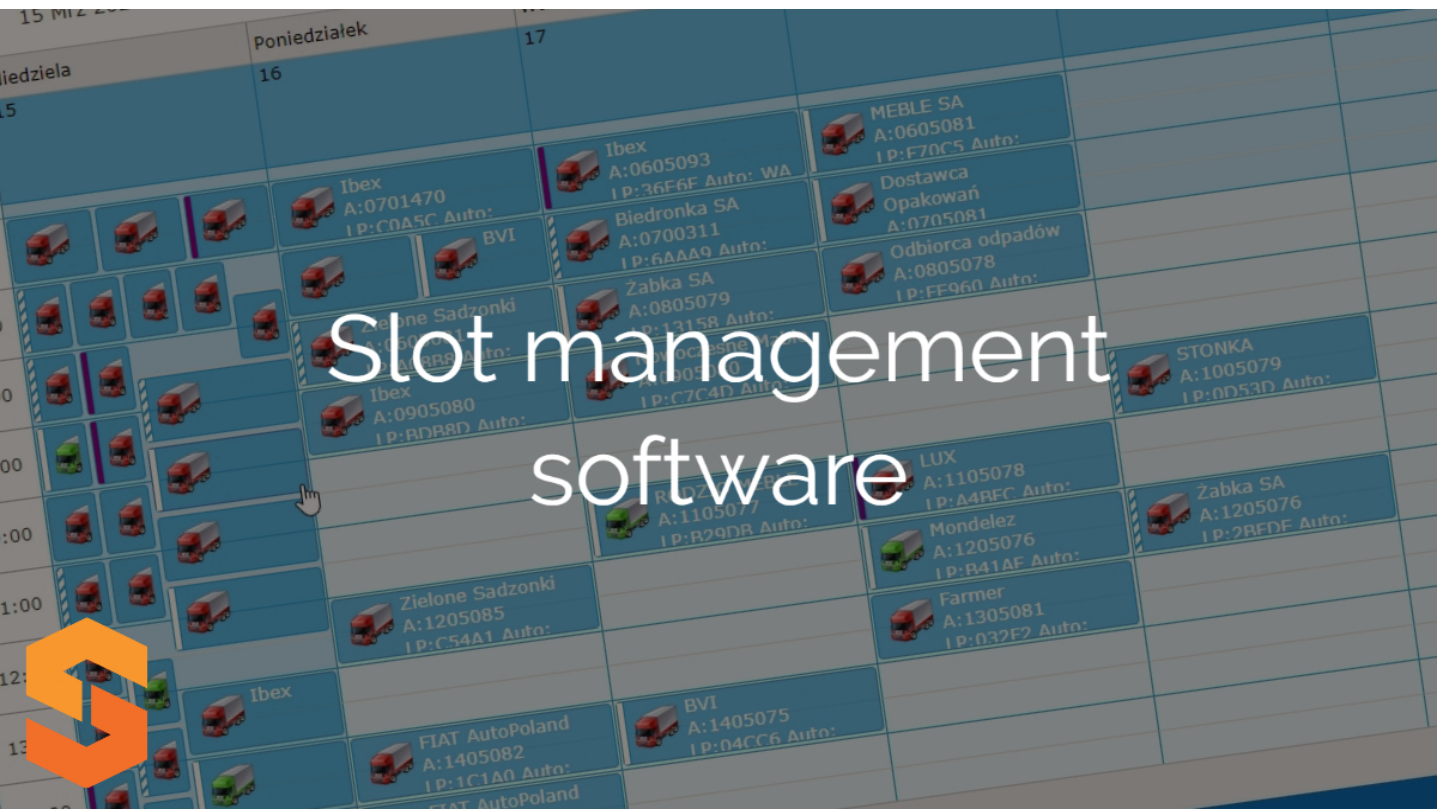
15 Mrz 20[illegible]

Poniedziałek

17

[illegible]iedziela

16

15

MEBLE SA
A:0605081
LP:E70C5 Auto:

Ibex
A:0605093
LP:36E6F Auto: WA

Dostawca Opakowań
A:0705081

Ibex
A:0701470
LP:C0A5C Auto:

Biedronka SA
A:0700311
LP:6AAA9 Auto:

BVI

Odbiorca odpadów
A:0805078
LP:FE960 Auto:

Żabka SA
A:0805079
LP:13158 Auto:

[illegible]one Sadzonki

Slot management software

STONKA
A:1005079
LP:0D53D Auto:

LP:C7C4D Auto:

Ibex
A:0905080
LP:BDB8D Auto:

0

00

LUX
A:1105078
LP:A4BFC Auto:

Żabka SA
A:1205076
LP:2BFDE Auto:

A:1105077
LP:B29DB Auto:

Mondelez
A:1205076
LP:B41AF Auto:

:00

Zielone Sadzonki
A:1205085
LP:C54A1 Auto:

Farmer
A:1305081
LP:032F2 Auto:

1:00

12:

Ibex

BVI
A:1405075
LP:04CC6 Auto:

FIAT AutoPoland
A:1405082
LP:1C1A0 Auto:

13

FIAT AutoPoland